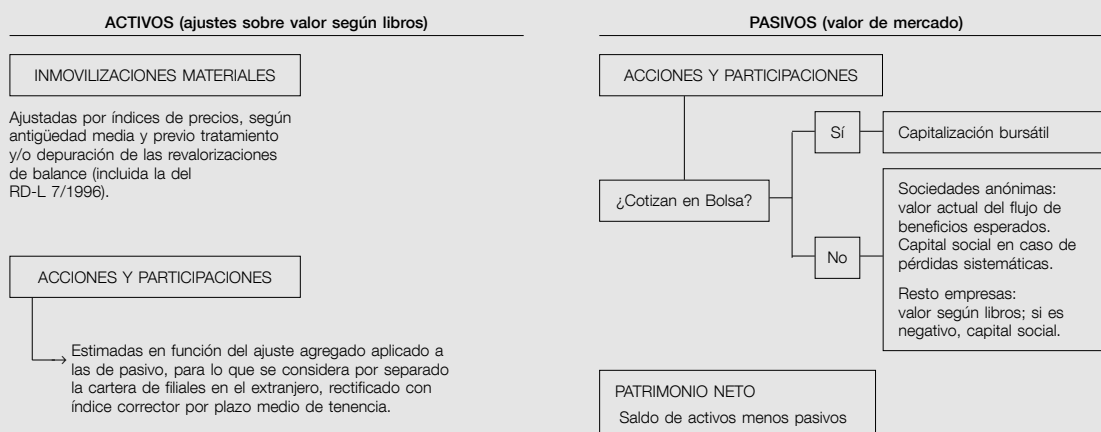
ACTIVOS (ajustes sobre valor según libros)

INMOVILIZACIONES MATERIALES

Ajustadas por índices de precios, según antigüedad media y previo tratamiento y/o depuración de las revalorizaciones de balance (incluida la del RD-L 7/1996).

ACCIONES Y PARTICIPACIONES

Estimadas en función del ajuste agregado aplicado a las de pasivo, para lo que se considera por separado la cartera de filiales en el extranjero, rectificado con índice corrector por plazo medio de tenencia.

PASIVOS (valor de mercado)

ACCIONES Y PARTICIPACIONES

¿Cotizan en Bolsa?

Sí

Capitalización bursátil

No

Sociedades anónimas: valor actual del flujo de beneficios esperados. Capital social en caso de pérdidas sistemáticas.

Resto empresas: valor según libros; si es negativo, capital social.

PATRIMONIO NETO

Saldo de activos menos pasivos